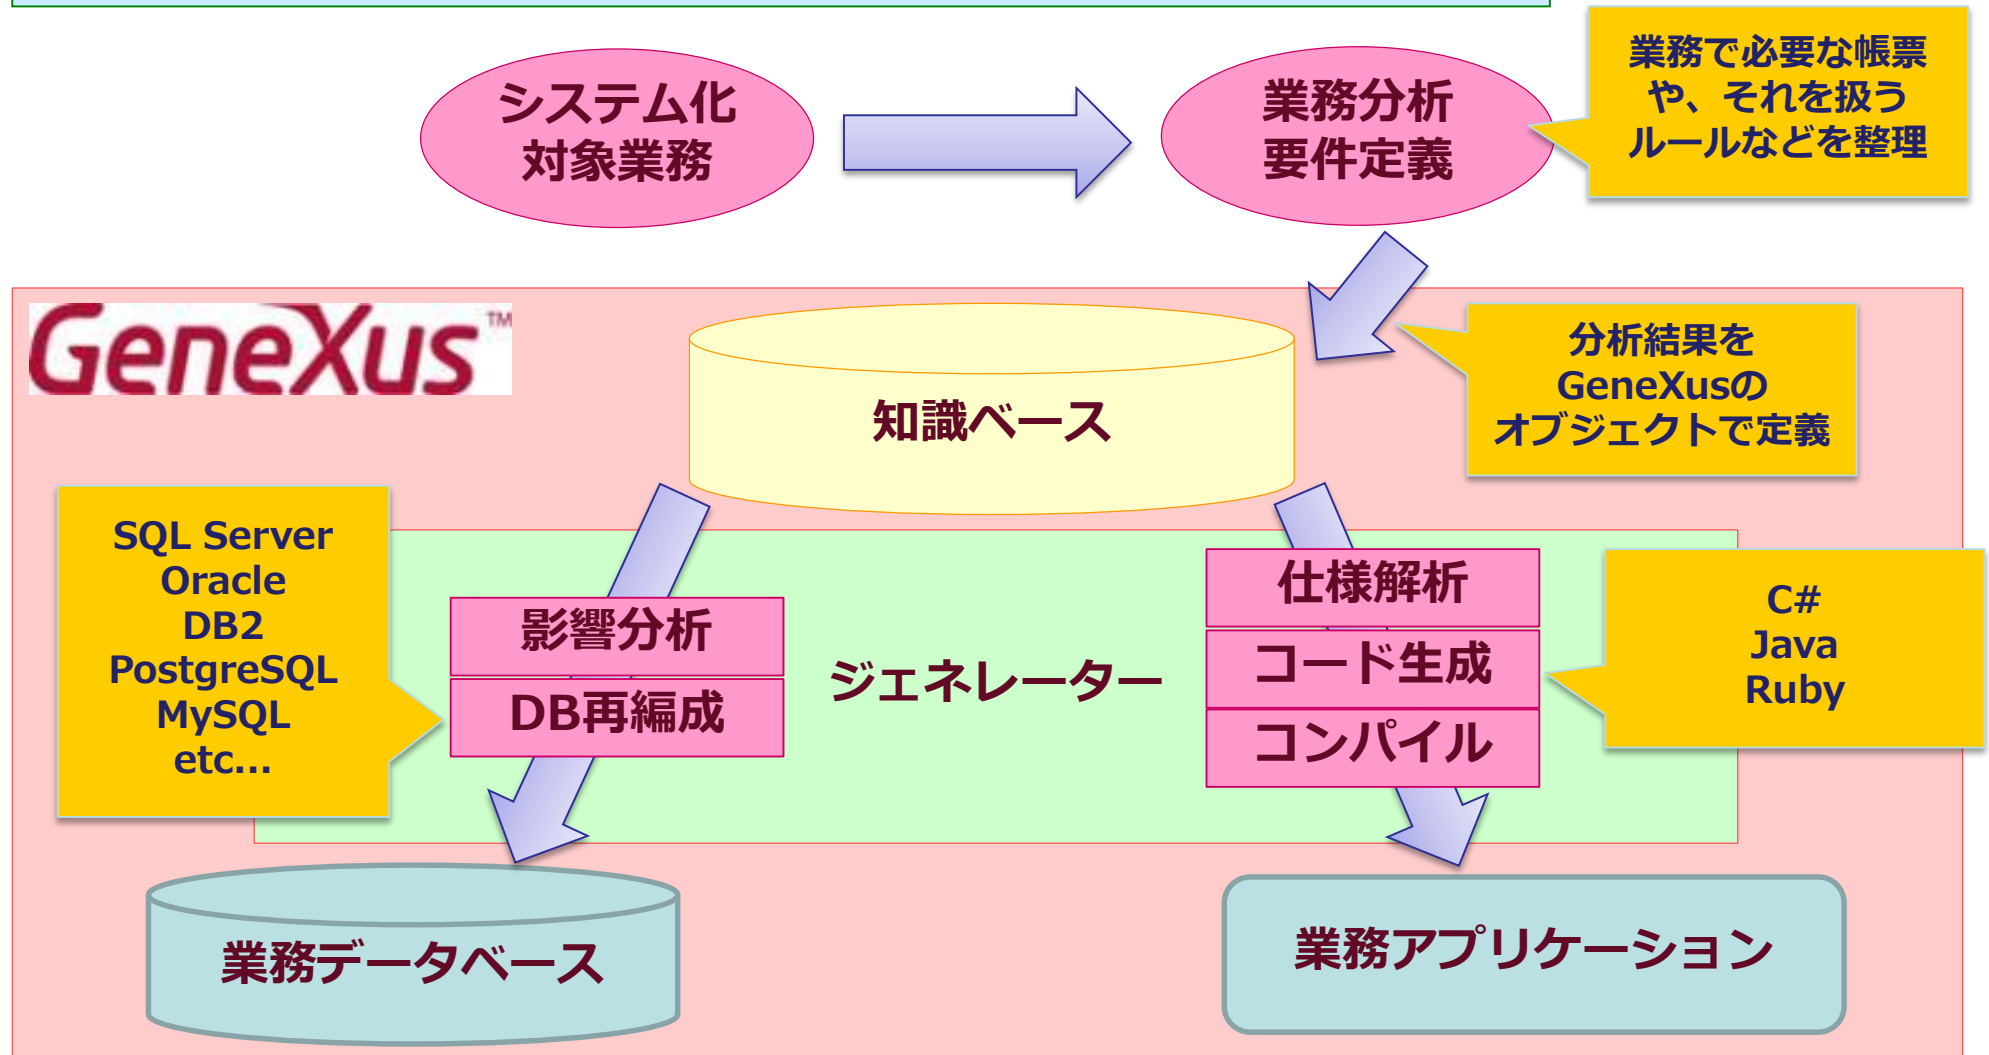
システム化
対象業務

業務分析
要件定義

業務で必要な帳票や、それを扱うルールなどを整理

GeneXus™

知識ベース

分析結果をGeneXusのオブジェクトで定義

SQL Server
Oracle
DB2
PostgreSQL
MySQL
etc...

影響分析
DB再編成

ジェネレーター

仕様解析
コード生成
コンパイル

C#
Java
Ruby

業務データベース

業務アプリケーション